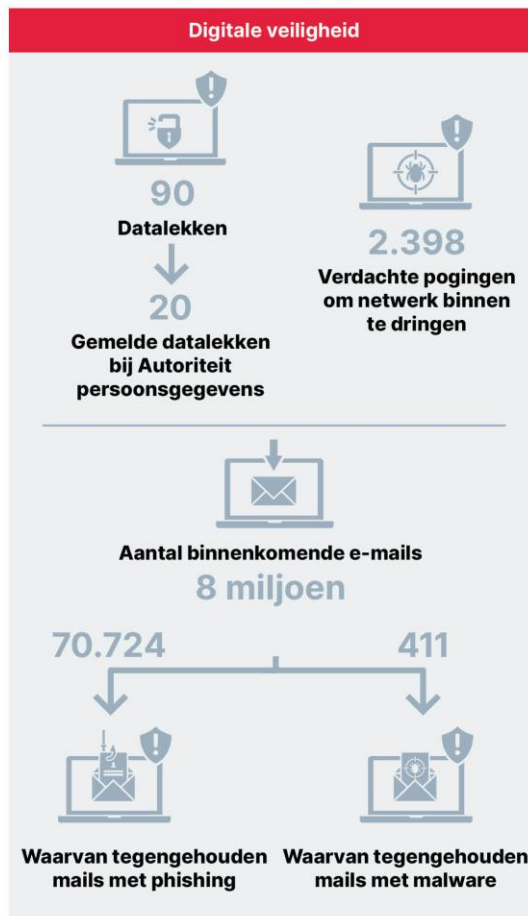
Digitale veiligheid

90
Datalekken

20
Gemelde datalekken bij Autoriteit persoonsgegevens

2.398
Verdachte pogingen om netwerk binnen te dringen

Aantal binnenkomende e-mails
8 miljoen

70.724
Waarvan tegengehouden mails met phishing

411
Waarvan tegengehouden mails met malware